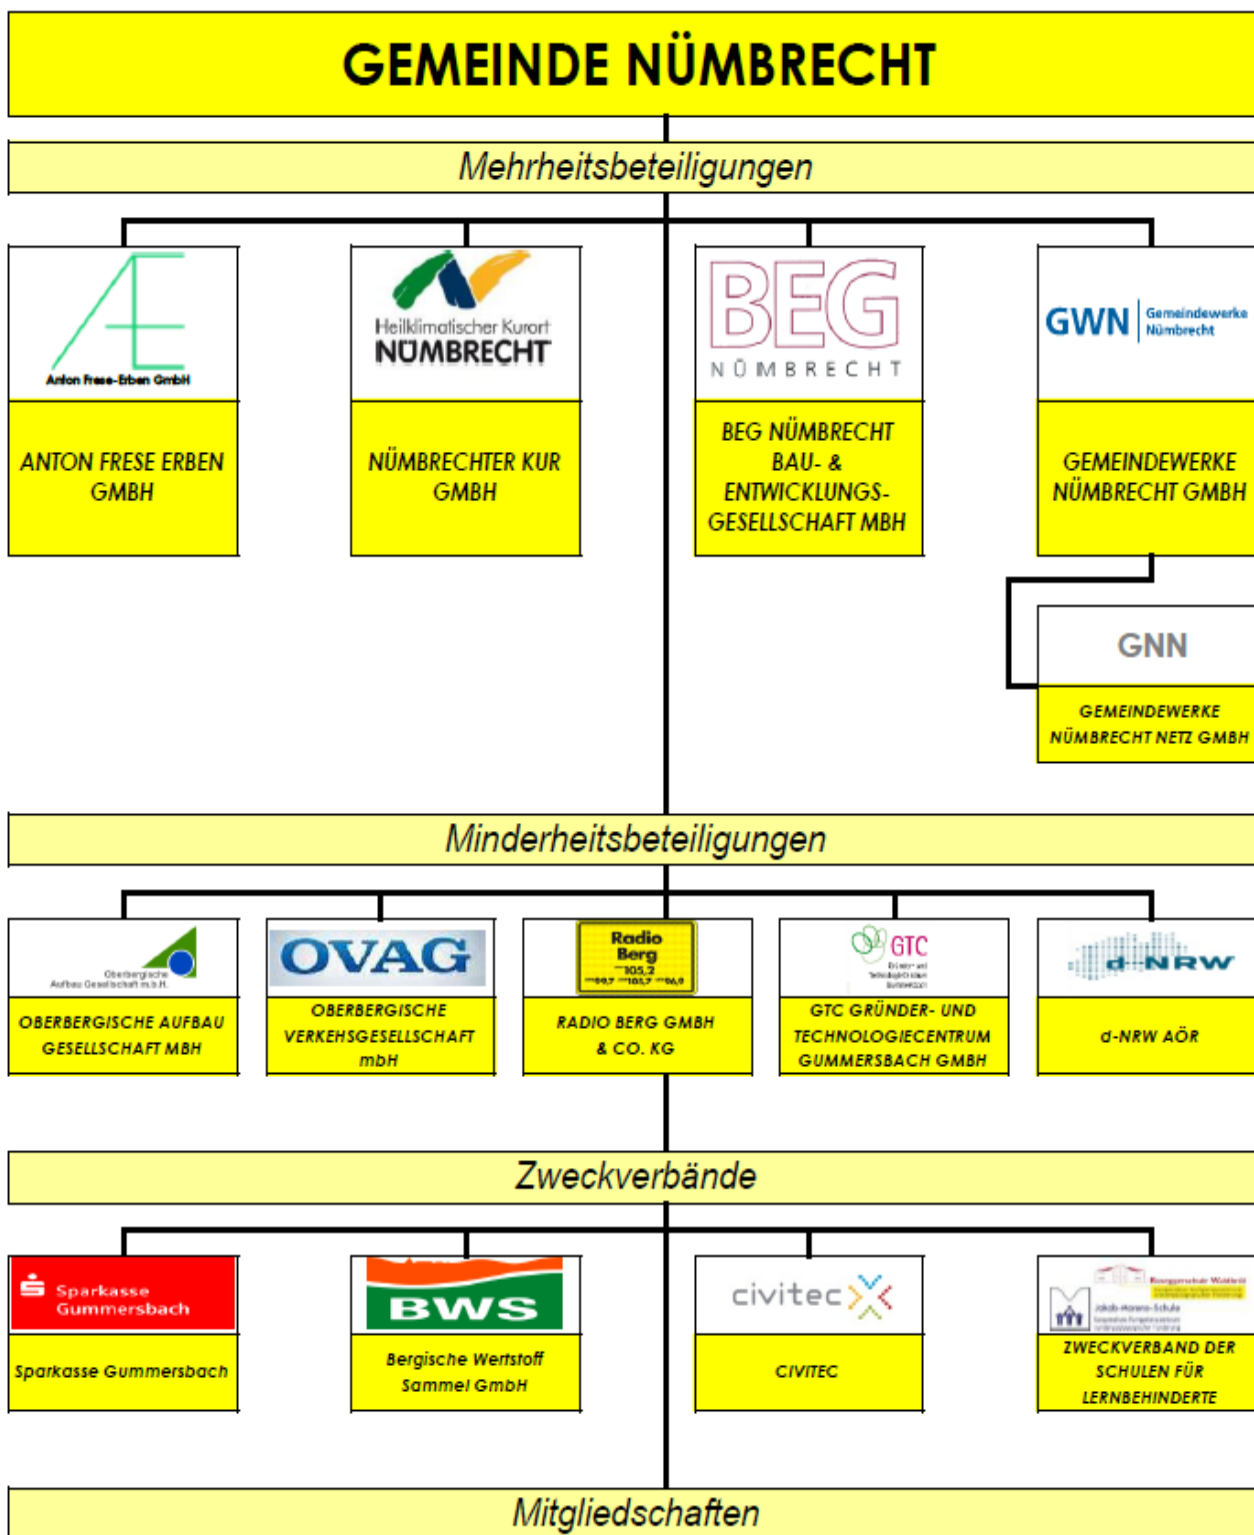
GEMEINDE NÜMBRECHT

Mehrheitsbeteiligungen

Anton Frese-Erben GmbH

ANTON FRESE ERBEN GMBH

Heilklimatischer Kurort NÜMBRECHT

NÜMBRECHTER KUR GMBH

BEG NÜMBRECHT

BEG NÜMBRECHT BAU- & ENTWICKLUNGS-GESELLSCHAFT MBH

GWN Gemeindewerke Nümbrecht

GEMEINDEWERKE NÜMBRECHT GMBH

GNN

GEMEINDEWERKE NÜMBRECHT NETZ GMBH

Minderheitsbeteiligungen

Oberbergische Aufbau Gesellschaft m.b.H.

OBERBERGISCHE AUFBAU GESELLSCHAFT MBH

OVAG

OBERBERGISCHE VERKEHSGESELLSCHAFT mbH

Radio Berg 105,2 99,7 101,7 96,0

RADIO BERG GMBH & CO. KG

GTC

GTC GRÜNDER- UND TECHNOLOGIECENTRUM GUMMERSBACH GMBH

d-NRW

d-NRW AÖR

Zweckverbände

Sparkasse Gummersbach

Sparkasse Gummersbach

BWS

Bergische Wertstoff Sammel GmbH

civitec

CIVITEC

Jakob-Moreno-Schule

ZWECKVERBAND DER SCHULEN FÜR LERNBEHINDERTE

Mitgliedschaften